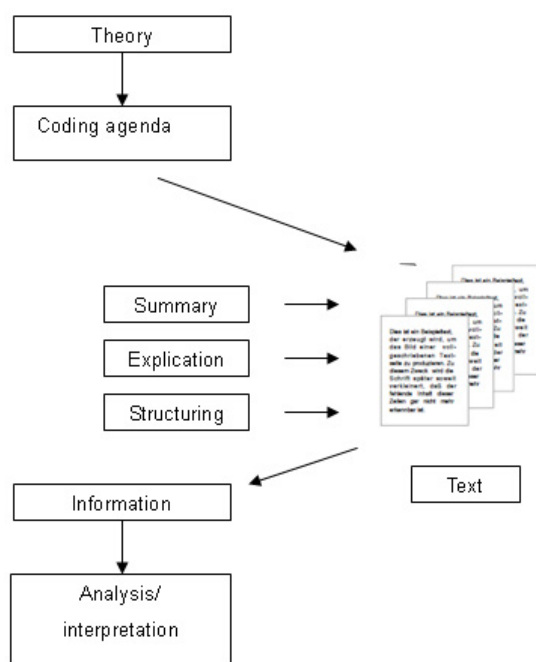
Theory

Coding agenda

Summary

Explication

Structuring

Das ist ein Beispieltext, der erzeugt wird, um das Bild einer voll-geschriebenen Textseite zu produzieren. Zu diesem Zweck wird die Schrift später soweit verkleinert, daß der fehlende Inhalt dieser Zeilen gar nicht mehr erkennbar ist.

Text

Information

Analysis/ interpretation